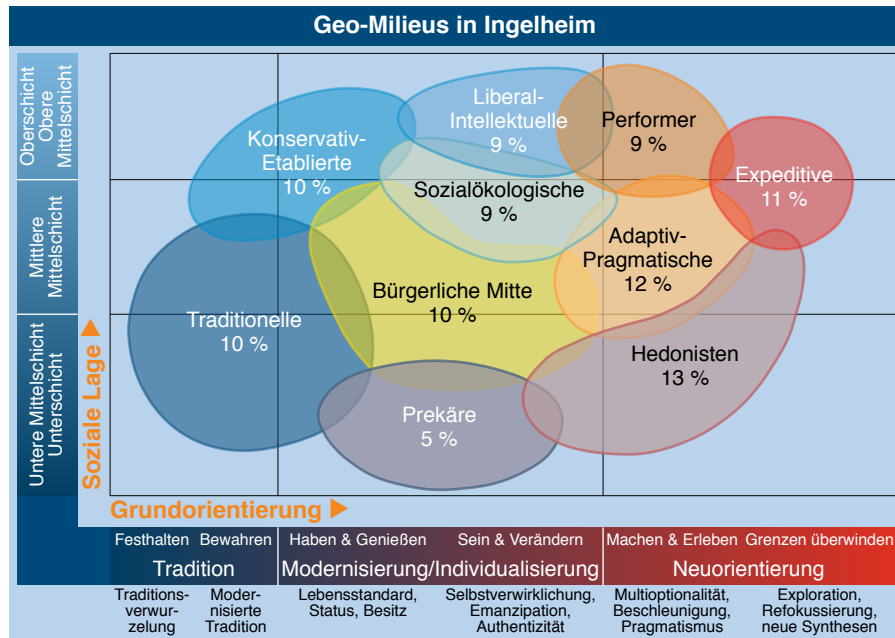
Geo-Milieus in Ingelheim

Oberschicht
Obere Mittelschicht

Mittlere Mittelschicht

Untere Mittelschicht
Unterschicht

Soziale Lage

Konservativ-Etablierte
10 %

Liberal-Intellektuelle
9 %

Performer
9 %

Expeditive
11 %

Sozialökologische
9 %

Adaptiv-Pragmatische
12 %

Traditionelle
10 %

Bürgerliche Mitte
10 %

Hedonisten
13 %

Prekäre
5 %

Grundorientierung

Festhalten Bewahren
Tradition

Haben & Genießen Sein & Verändern
Modernisierung/Individualisierung

Machen & Erleben Grenzen überwinden
Neuorientierung

Traditionsverwurzelung

Modernisierte Tradition

Lebensstandard, Status, Besitz

Selbstverwirklichung, Emanzipation, Authentizität

Multioptionalität, Beschleunigung, Pragmatismus

Exploration, Refokussierung, neue Synthesen